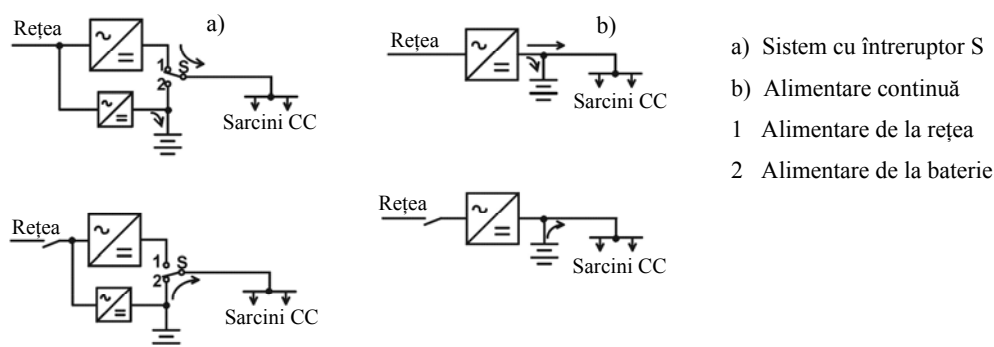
Rețea

a)

1

S

2

Sarcini CC

Rețea

b)

Sarcini CC

a) Sistem cu întreruptor S

b) Alimentare continuă

1 Alimentare de la rețea

2 Alimentare de la baterie

Rețea

1

S

2

Sarcini CC

Rețea

Sarcini CC